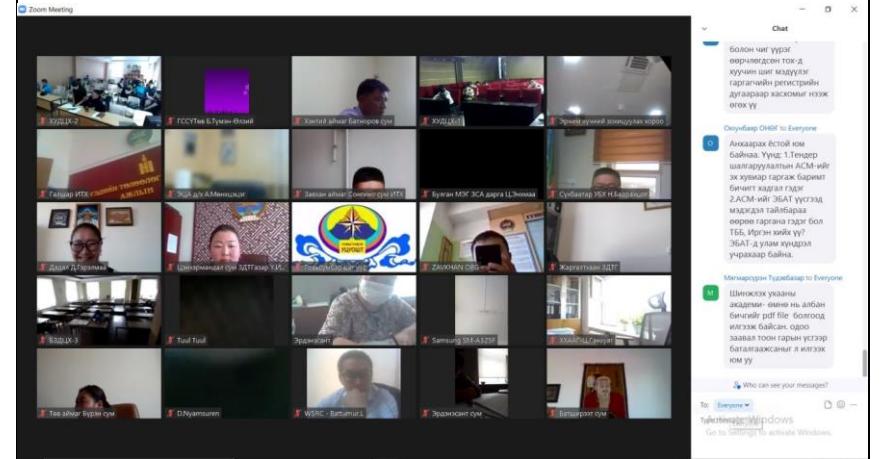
Zoom Meeting

Chat

болон чиг үүрэг өөрчлөгдсөн тох-д хуучин шиг мэдүүлэг гаргагчийн регистрийн дугаараар хасхомыг нээж өгөх үү

Оюунбаяр ОНӨГ to Everyone

Анхаарах ёстой юм байнаа. Үүнд: 1.Тендер шалгаруулалтын АСМ-ийг эх хувиар гаргаж баримт бичиг хадгал гэдэг 2.АСМ-ийг ЭБАТ үүсгэхд мэдэгдэл тайлбараа өөрөө гаргана гэдэг бол ТББ, Иргэн хийх үү? ЭБАТ-д улам хүндрэл учруулах байна.

Мягмарсүрэн Түдэвбазар to Everyone

Шинжлэх ухааны академи- аас нь албан бичгийг pdf file болгоод илгээж байсан. одоо заавал тоон гарын үсгээр баталгаажсаныг л илгээх юм уу

Who can see your messages?

To: Everyone

Type message here...

Activate Windows
Go to Settings to activate Windows.

ХУДЦХ-2
ГССҮТөв Б.Тумэн-Өлзий
Хэнтий аймаг Батноров сум
ХУДЦХ-1
Эрчим хүчний зохицуулах хороо
Гацуурт ИТХ
ЭЦА д/х А.Менцацаг
Завхан аймаг Сонгино сум ИТХ
Булган МЭГ ЗСА дарга Ц.Энхмаа
Сүхбаатар УБХ Н.Бадрахдаг
Дадал Д.Гэрэлмаа
Цэнхэрмандал сум ЗДТГазар У.И...
Говьсүмбэр ИТХ
ZAVKHAN OBU
Жаргалтхаан ЗДТГ
БЗДЦХ-3
Tuul Tuul
Эрдэнэсант
Samsung SM-A325F
ХХААГЦ Ганзориг
Төв аймаг Бүрэн сум
D.Nyamsuren
WSRC - Battumur1
Эрдэнэсант сум
Батцэрэг сум